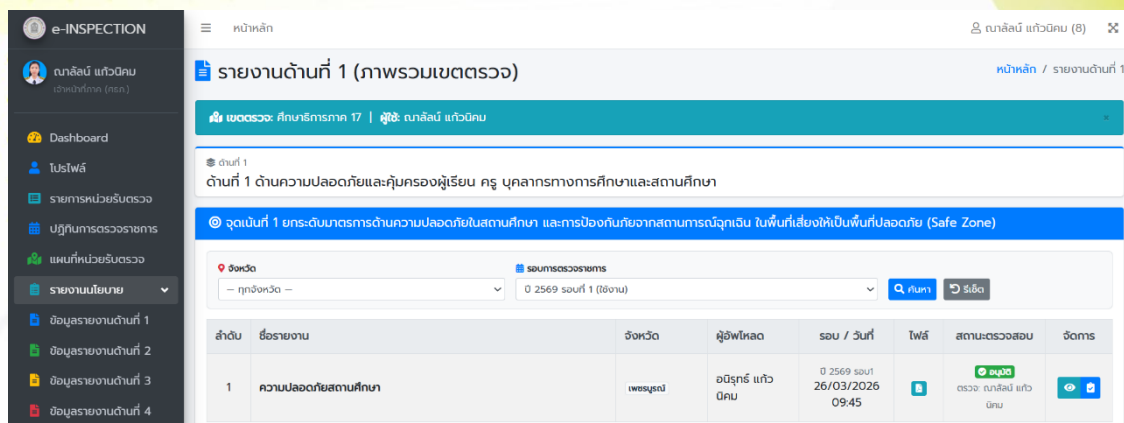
e-INSPECTION

ณาลัลน์ แก้วนิคม
เจ้าหน้าที่ภาค (ศธภ.)

Dashboard
โปรไฟล์
รายการหน่วยรับตรวจ
ปฏิทินการตรวจราชการ
แผนที่หน่วยรับตรวจ
รายงานนโยบาย
ข้อมูลรายงานด้านที่ 1
ข้อมูลรายงานด้านที่ 2
ข้อมูลรายงานด้านที่ 3
ข้อมูลรายงานด้านที่ 4

หน้าหลัก

ณาลัลน์ แก้วนิคม (8)

รายงานด้านที่ 1 (ภาพรวมเขตตรวจ)

หน้าหลัก / รายงานด้านที่ 1

เขตตรวจ: ศึกษาธิการภาค 17 | ผู้ใช้: ณาลัลน์ แก้วนิคม

ด้านที่ 1
ด้านที่ 1 ด้านความปลอดภัยและคุ้มครองผู้เรียน ครู บุคลากรทางการศึกษาและสถานศึกษา

จุดเน้นที่ 1 ยกระดับมาตรการด้านความปลอดภัยในสถานศึกษา และการป้องกันภัยจากสถานการณ์ฉุกเฉิน ในพื้นที่เสี่ยงให้เป็นพื้นที่ปลอดภัย (Safe Zone)

จังหวัด
-- ทุกจังหวัด --

รอบการตรวจราชการ
ปี 2569 รอบที่ 1 (ใช้งาน)

ค้นหา
รีเซ็ต

| ลำดับ | ชื่อรายงาน | จังหวัด | ผู้อัพโหลด | รอบ / วันที่ | ไฟล์ | สถานะตรวจสอบ | จัดการ |
|---|---|---|---|---|---|---|---|
| 1 | ความปลอดภัยสถานศึกษา | เพชรบูรณ์ | อนิรุทธ์ แก้วนิคม | ปี 2569 รอบ1 26/03/2026 09:45 | | อนุมัติ ตรวจ: ณาลัลน์ แก้วนิคม | |